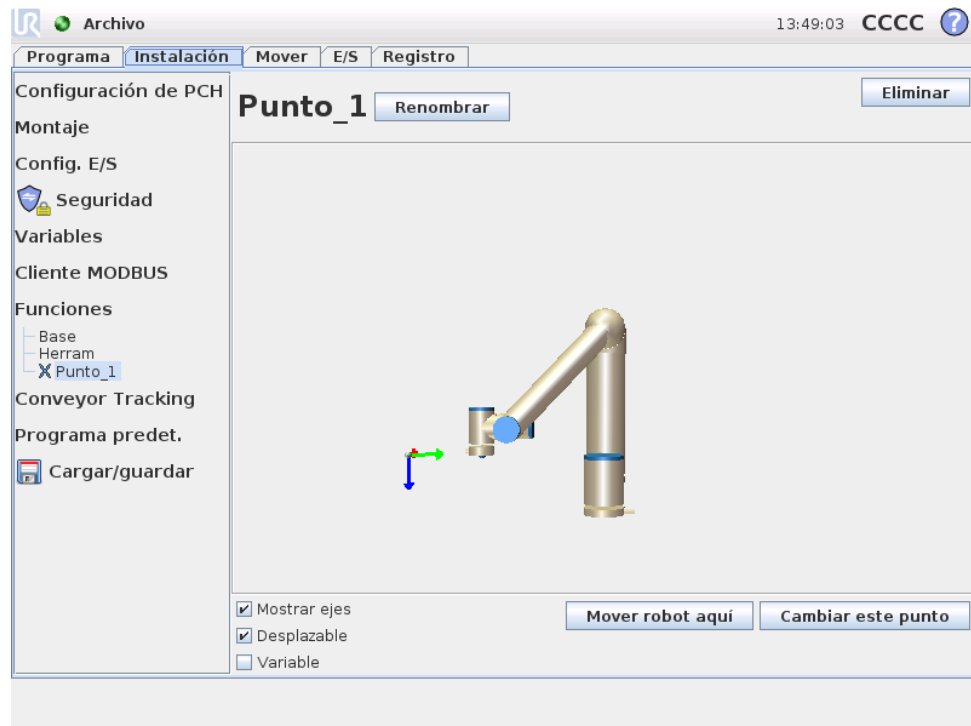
Archivo

13:49:03 CCCC

Programa | Instalación | Mover | E/S | Registro

Configuración de PCH
Montaje
Config. E/S
Seguridad
Variables
Cliente MODBUS
Funciones
Base
Herram
Punto_1
Conveyor Tracking
Programa predet.
Cargar/guardar

Punto_1 Renombrar

Eliminar

Mostrar ejes
Desplazable
Variable

Mover robot aquí
Cambiar este punto